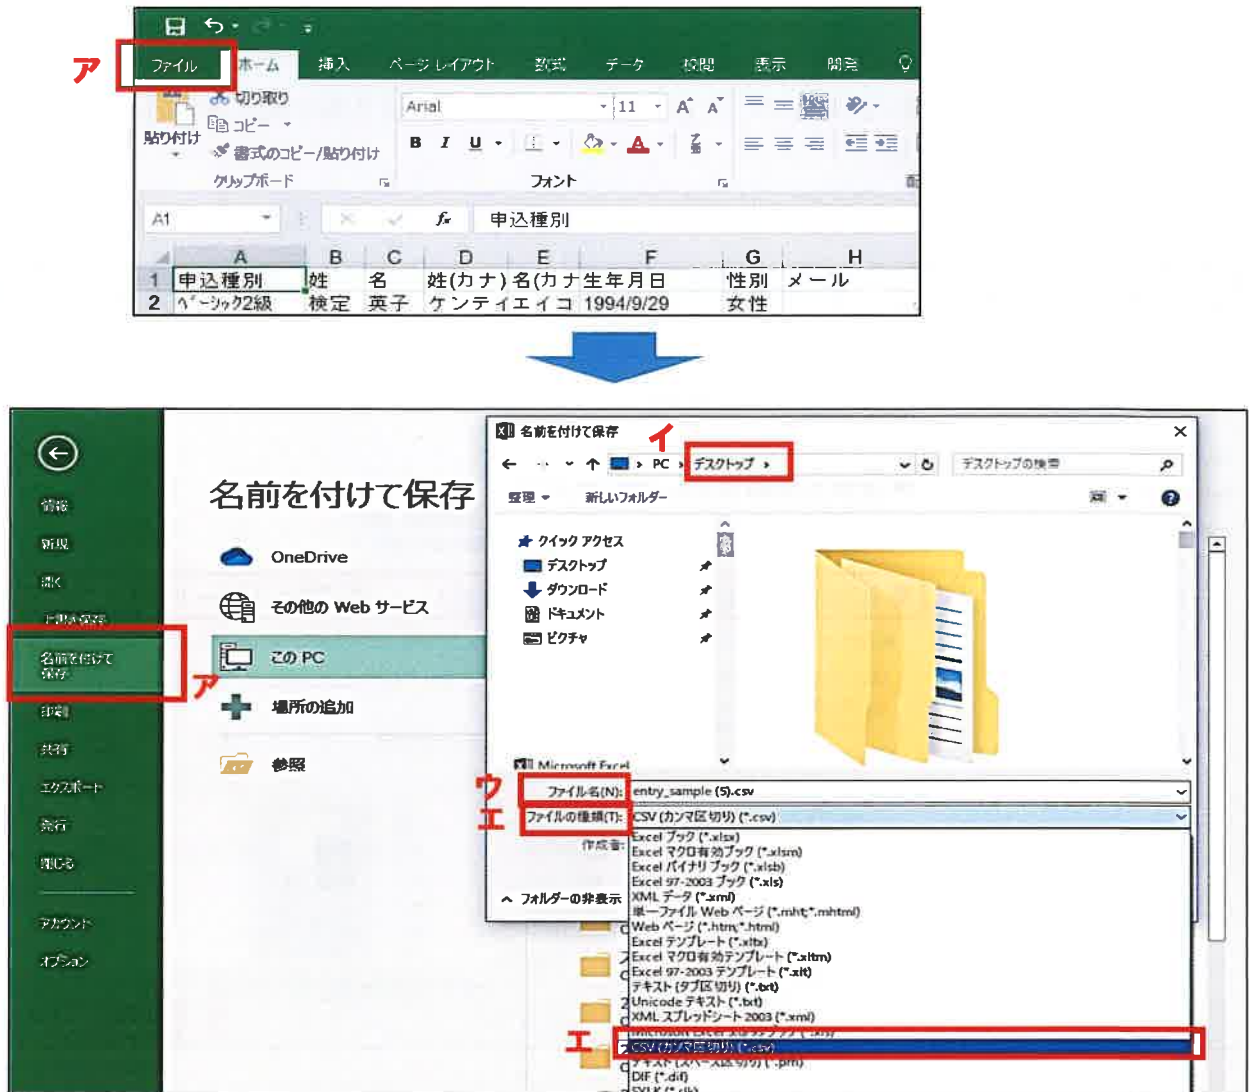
ア ファイル ホーム 挿入 ページ レイアウト 数式 データ 校閲 表示 開発

切り取り
コピー
貼り付け
書式のコピー/貼り付け
クリップボード

Arial 11
B I U A
フォント

A1 $f_x$ 申込種別

| | A | B | C | D | E | F | G | H |
|---|---|---|---|---|---|---|---|---|
| 1 | 申込種別 | 姓 | 名 | 姓(カナ) | 名(カナ | 生年月日 | 性別 | メール |
| 2 | ベーシック2級 | 検定 | 英子 | ケンテイ | エイコ | 1994/9/29 | 女性 | |

情報
新規
開く
上書き保存
名前を付けて保存
ア
印刷
共有
エクスポート
発行
閉じる
アカウント
オプション

名前を付けて保存
OneDrive
その他の Web サービス
この PC
場所の追加
参照

名前を付けて保存
イ
PC › デスクトップ ›
デスクトップの検索
整理 ▾ 新しいフォルダー
クイック アクセス
デスクトップ
ダウンロード
ドキュメント
ピクチャ
Microsoft Excel
ウ ファイル名(N): entry_sample (5).csv
エ ファイルの種類(T): CSV (カンマ区切り) (*.csv)
作成者:
フォルダーの非表示
Excel ブック (*.xlsx)
Excel マクロ有効ブック (*.xlsm)
Excel バイナリ ブック (*.xlsb)
Excel 97-2003 ブック (*.xls)
XML データ (*.xml)
単一ファイル Web ページ (*.mht;*.mhtml)
Web ページ (*.htm;*.html)
Excel テンプレート (*.xltx)
Excel マクロ有効テンプレート (*.xltm)
Excel 97-2003 テンプレート (*.xlt)
テキスト (タブ区切り) (*.txt)
Unicode テキスト (*.txt)
XML スプレッドシート 2003 (*.xml)
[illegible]
エ CSV (カンマ区切り) (*.csv)
テキスト (スペース区切り) (*.prn)
DIF (*.dif)
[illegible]